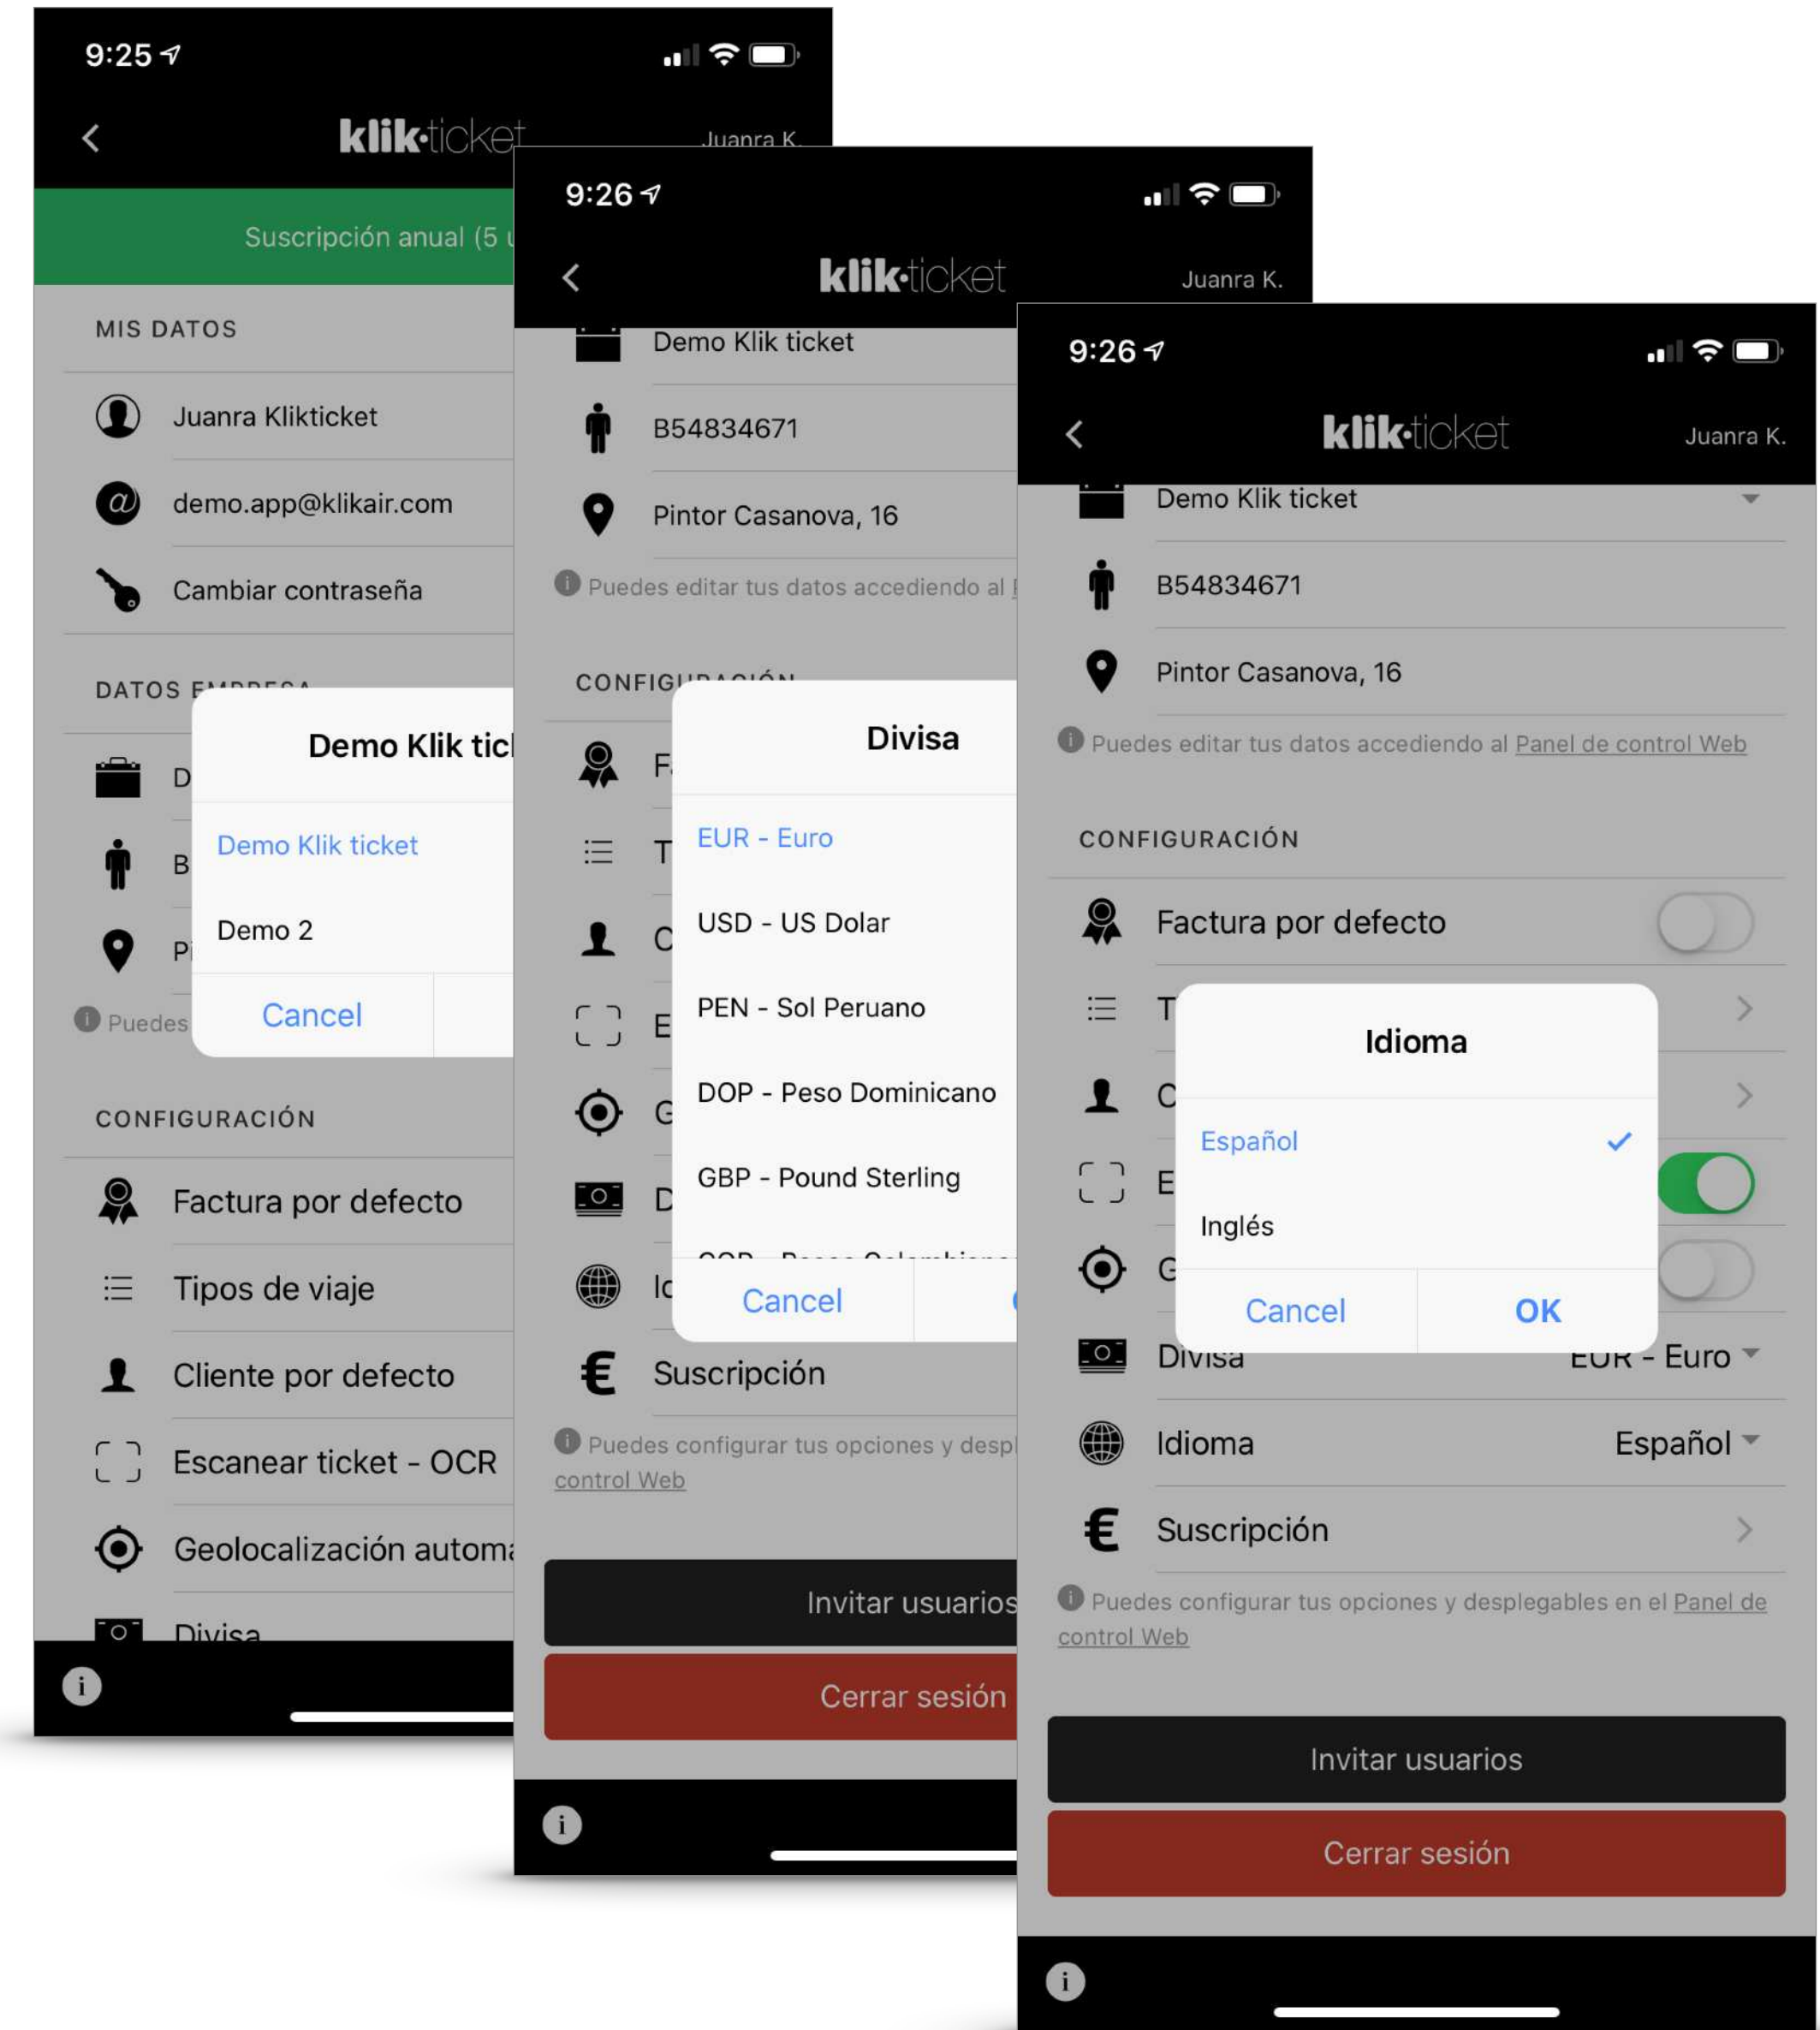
9:25

klik·ticket

Juanra K.

Suscripción anual (5 u

MIS DATOS

Juanra Klikticket

demo.app@klikair.com

Cambiar contraseña

DATOS EMPRESA

D

B

Pi

Puedes

Demo Klik tic

Demo Klik ticket

Demo 2

Cancel

CONFIGURACIÓN

Factura por defecto

Tipos de viaje

Cliente por defecto

Escanear ticket - OCR

Geolocalización automa

Divisa

9:26

klik·ticket

Juanra K.

Demo Klik ticket

B54834671

Pintor Casanova, 16

Puedes editar tus datos accediendo al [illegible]

CONFIGURACIÓN

F

T

C

E

G

D

Id

Divisa

EUR - Euro

USD - US Dolar

PEN - Sol Peruano

DOP - Peso Dominicano

GBP - Pound Sterling

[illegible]

Cancel

Suscripción

Puedes configurar tus opciones y despl control Web

Invitar usuarios

Cerrar sesión

9:26

klik·ticket

Juanra K.

Demo Klik ticket

B54834671

Pintor Casanova, 16

Puedes editar tus datos accediendo al Panel de control Web

CONFIGURACIÓN

Factura por defecto

T

C

E

G

Idioma

Español

Inglés

Cancel

OK

Divisa EUR - Euro

Idioma Español

Suscripción

Puedes configurar tus opciones y desplegables en el Panel de control Web

Invitar usuarios

Cerrar sesión